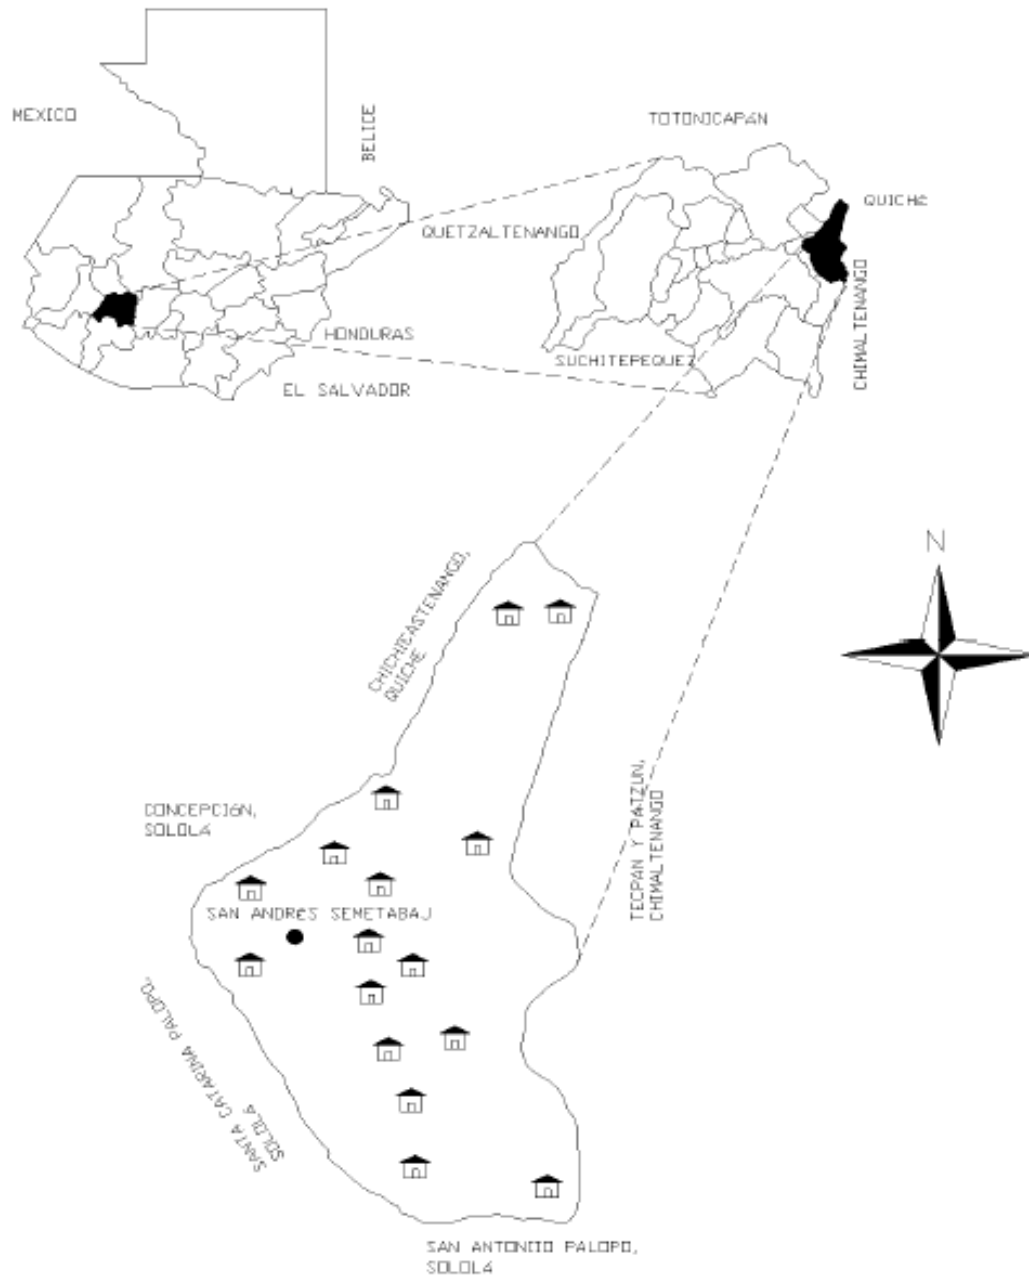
MEXICO

BELICE

HONDURAS

EL SALVADOR

TOTONICAPAN

QUICHE

QUETZALTENANGO

SUCHITEPEQUEZ

CHIMALTENANGO

N

CHICHICASTENANGO, QUICHE

CONCEPCIÓN, SOLOLA

SAN ANDRES SEMETABAJ

TECPAN Y PATZUN, CHIMALTENANGO

SANTA CATARINA PALOPO, SOLOLA

SAN ANTONIO PALOPO, SOLOLA